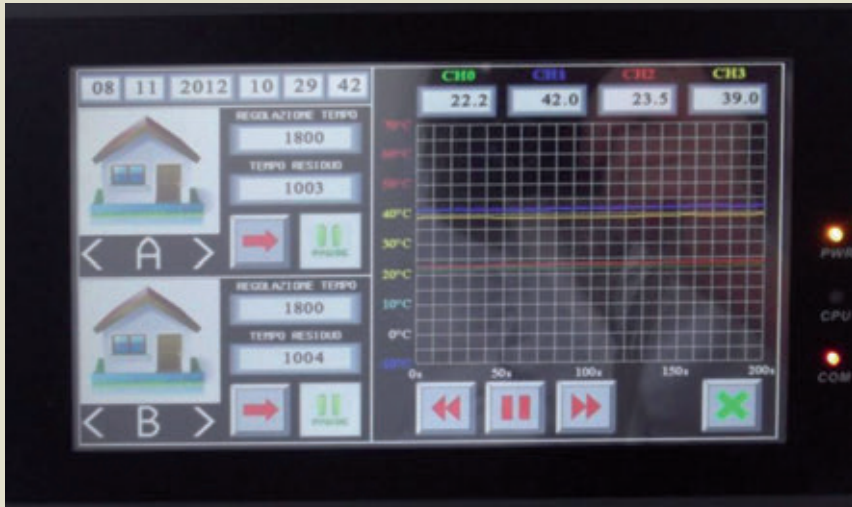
08 11 2012 10 29 42

REGOLAZIONE TEMPO
1800
TEMPO RESIDUO
1003

< A >

REGOLAZIONE TEMPO
1800
TEMPO RESIDUO
1004

< B >

CH0 CH1 CH2 CH3
22.2 42.0 23.5 39.0

70°C
60°C
50°C
40°C
30°C
20°C
10°C
0°C
-10°C

0s 50s 100s 150s 200s

PWR
CPU
COM